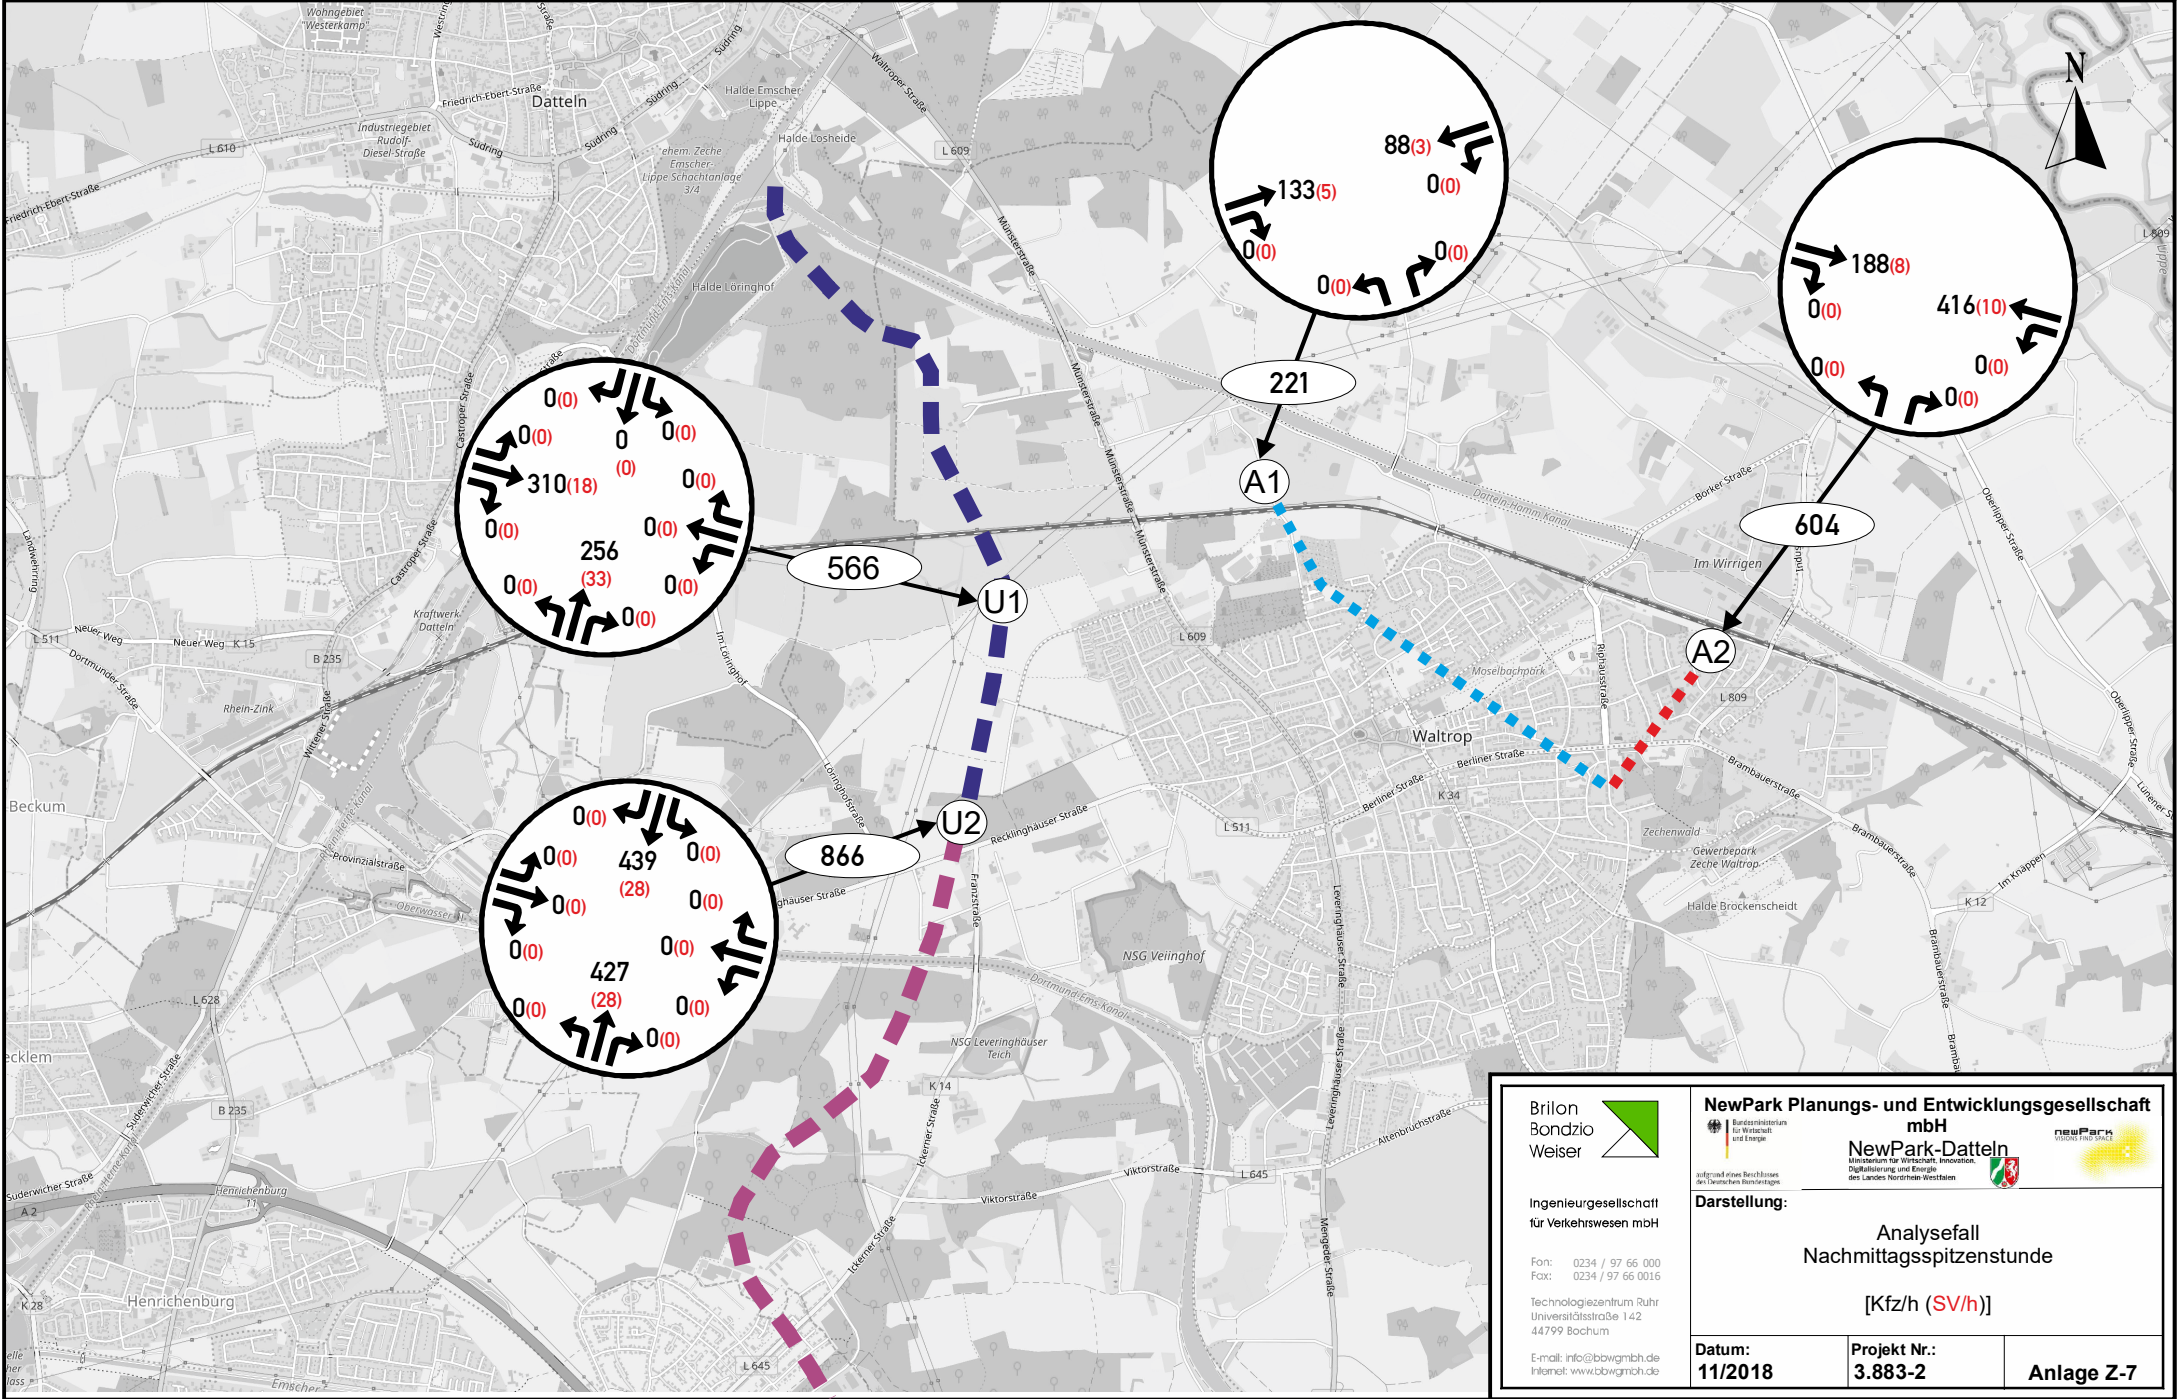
Wohngebiet "Westerkamp"
Datteln
Friedrich-Ebert-Straße
Industriegebiet Rudolf-Diesel-Straße
Südring
Halde Emscher-Lippe
Halde Losheide
ehem. Zeche Emscher-Lippe Schachtanlage 3/4
L 610
L 609
Waltroper Straße
Halde Löringhof
Münsterstraße
N

88(3)
133(5)
0(0)
0(0)
0(0)
0(0)

188(8)
0(0)
416(10)
0(0)
0(0)
0(0)

221
A1
604
A2

0(0)
0(0)
0
(0)
0(0)
310(18)
0(0)
0(0)
0(0)
256
(33)
0(0)
0(0)
0(0)

566
U1

0(0)
0(0)
439
(28)
0(0)
0(0)
0(0)
0(0)
427
(28)
0(0)
0(0)
0(0)

866
U2

Im Wirrigen
Moselbachpark
Waltrop
Berliner Straße
Brambauerstraße
Zechenwald
Gewerbepark Zeche Waltrop
Halde Brockenscheidt
NSG Vellinghof
NSG Leveringhäuser Teich
Dortmund-Ems-Kanal
Recklinghäuser Straße
Beckum
Henrichenburg
Kraftwerk Datteln
Rhein-Zink
Neuer Weg
Provinzialstraße
L 511
L 809
K 34
K 12
K 14
L 645
L 628
B 235
A 2
K 28
Viktorstraße
Ickerner Straße
Leveringhäuser Straße
Altenbruchstraße
Mengeder Straße

Brilon
Bondzio
Weiser
Ingenieurgesellschaft für Verkehrswesen mbH
Fon: 0234 / 97 66 000
Fax: 0234 / 97 66 0016
Technologiezentrum Ruhr
Universitätsstraße 142
44799 Bochum
E-mail: info@bbwgmbh.de
Internet: www.bbwgmbh.de

NewPark Planungs- und Entwicklungsgesellschaft mbH
NewPark-Datteln
Darstellung:
Analysefall
Nachmittagsspitzenstunde
[Kfz/h (SV/h)]
Datum:
11/2018
Projekt Nr.:
3.883-2
Anlage Z-7